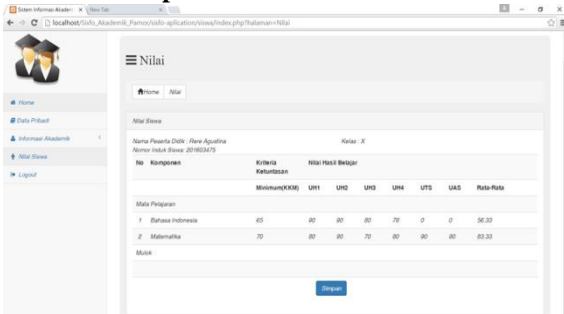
Sistem Informasi Akade... × New Tab ×

localhost/Sisfo_Akademik_Pamor/sido-aplication/siswa/index.php?halaman=Nilai

≡ Nilai

Home Nilai

Home

Data Pribadi

Informasi Akademik

Nilai Siswa

Logout

Nilai Siswa

Nama Peserta Didik : Rere Agustina
Nomor Induk Siswa: 201603475

Kelas : X

| No | Komponen | Kriteria Ketuntasan | Nilai Hasil Belajar | | | | | | |
|---|---|---|---|---|---|---|---|---|---|
| | | Minimum(KKM) | UH1 | UH2 | UH3 | UH4 | UTS | UAS | Rata-Rata |
| | Mata Pelajaran | | | | | | | | |
| 1 | Bahasa Indonesia | 65 | 90 | 90 | 80 | 78 | 0 | 0 | 56.33 |
| 2 | Matematika | 70 | 80 | 90 | 70 | 80 | 80 | 80 | 83.33 |
| | Mulok | | | | | | | | |

Simpan